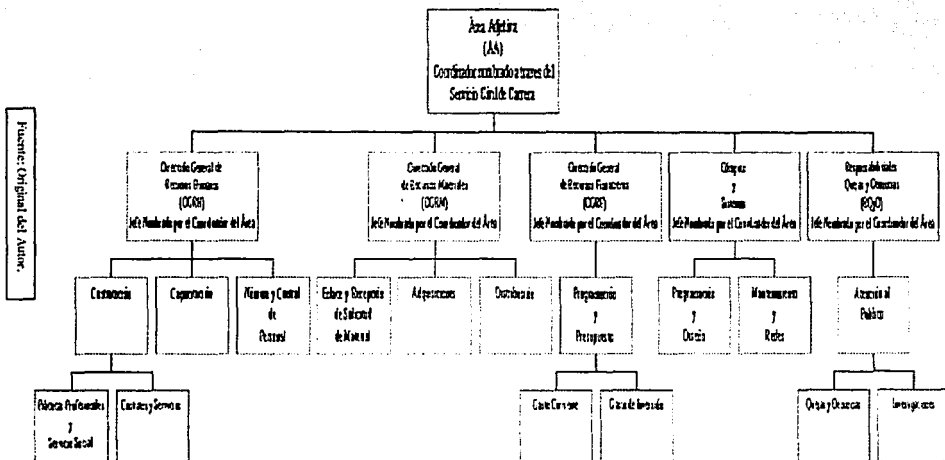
Fuente: Original del Autor.

Área Adjetiva
(AA)
Coordinador nombrado a traves del
Servicio Civil de Carrera

Dirección General de Recursos Humanos
(DGRH)
Jefe Nombrado por el Coordinador del Área

Dirección General de Recursos Materiales
(DGRM)
Jefe Nombrado por el Coordinador del Área

Dirección General de Recursos Financieros
(DGRF)
Jefe Nombrado por el Coordinador del Área

Clínicas
y
Sistemas
Jefe Nombrado por el Coordinador del Área

Responsabilidades
Quejas y Denuncias
(RQyD)
Jefe Nombrado por el Coordinador del Área

Contratación

Capacitación

Nómina y Control de Personal

Estatus y Recepción de Solicitud de Material

Adquisiciones

Distribución

Programación y Presupuesto

Programación y Diseño

Mantenimiento y Redes

Atención al Público

Prácticas Profesionales y Servicio Social

Contratos y Servicios

Gasto Corriente

Gasto de Inversión

Quejas y Denuncias

Investigaciones